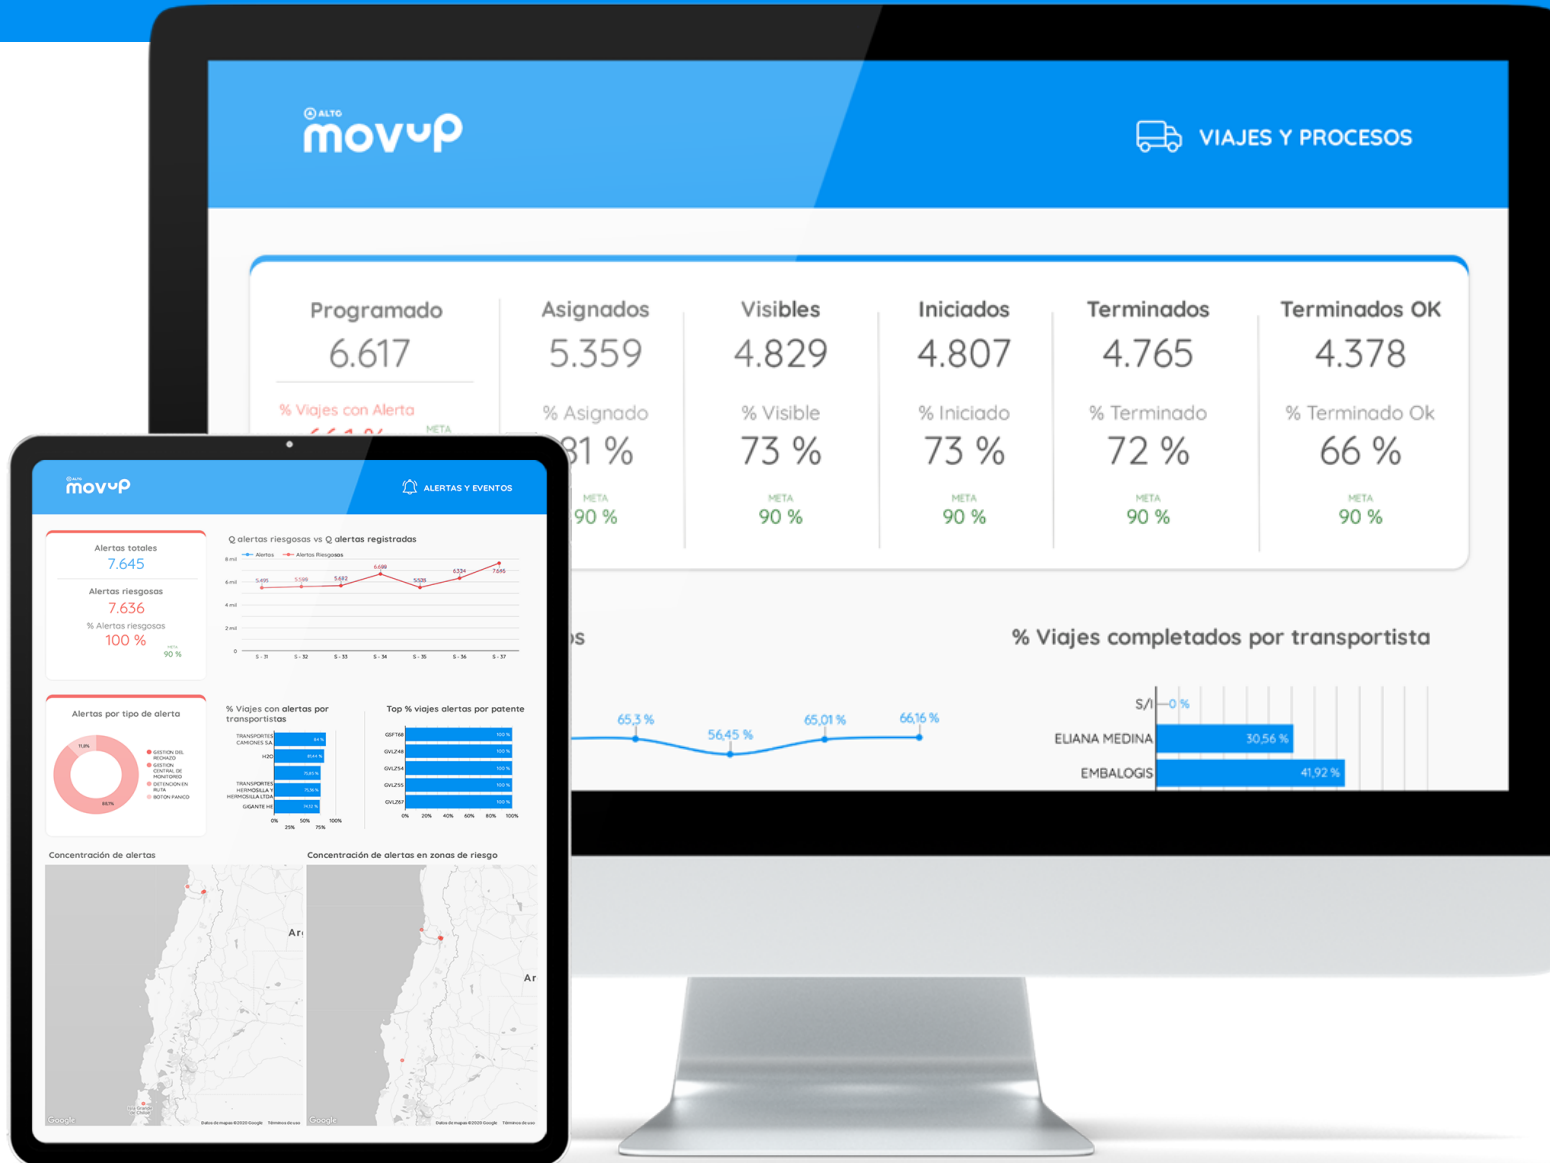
ALTO
movup

VIAJES Y PROCESOS

| Programado | Asignados | Visibles | Iniciados | Terminados | Terminados OK |
|---|---|---|---|---|---|
| 6.617 | 5.359 | 4.829 | 4.807 | 4.765 | 4.378 |
| % Viajes con Alerta | % Asignado | % Visible | % Iniciado | % Terminado | % Terminado Ok |
| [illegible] | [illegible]1 % | 73 % | 73 % | 72 % | 66 % |
| META | META | META | META | META | META |
| | 90 % | 90 % | 90 % | 90 % | 90 % |

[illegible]s

65,3 % 56,45 % 65,01 % 66,16 %

% Viajes completados por transportista

S/I 0 %
ELIANA MEDINA 30,56 %
EMBALOGIS 41,92 %

ALTO
movup

ALERTAS Y EVENTOS

Alertas totales
7.645
Alertas riesgosas
7.636
% Alertas riesgosas
100 %
META
90 %

Q alertas riesgosas vs Q alertas registradas
Alertas Alertas Riesgosas
8 mil
6 mil
4 mil
2 mil
0
5.495 5.598 5.692 6.698 5.528 6.334 7.695
S - 31 S - 32 S - 33 S - 34 S - 35 S - 36 S - 37

Alertas por tipo de alerta
11,9%
88,1%
GESTION DEL RECHAZO
GESTION CENTRAL DE MONITOREO
DETENCION EN RUTA
BOTON PANICO

% Viajes con alertas por transportistas
TRANSPORTES CAMIONES SA
H2O
TRANSPORTES HERMOSILLA Y HERMOSILLA LTDA
GIGANTE HE
0% 25% 50% 75% 100%

Top % viajes alertas por patente
GSFT68 100 %
GVLZ48 100 %
GVLZ54 100 %
GVLZ55 100 %
GVLZ67 100 %
0% 20% 40% 60% 80% 100%

Concentración de alertas
Concentración de alertas en zonas de riesgo
Ar
Ar
Google
Google
Datos de mapas ©2020 Google Términos de uso
Datos de mapas ©2020 Google Términos de uso